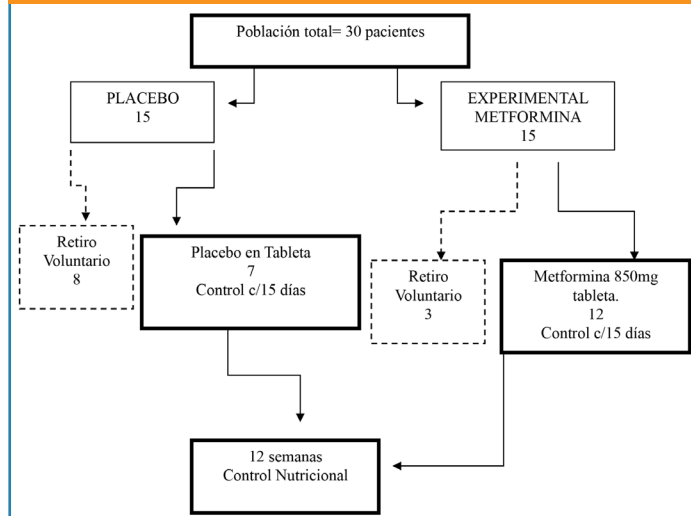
Población total= 30 pacientes

PLACEBO
15

EXPERIMENTAL
METFORMINA
15

Retiro
Voluntario
8

Placebo en Tableta
7
Control c/15 días

Retiro
Voluntario
3

Metformina 850mg
tableta.
12
Control c/15 días

12 semanas
Control Nutricional